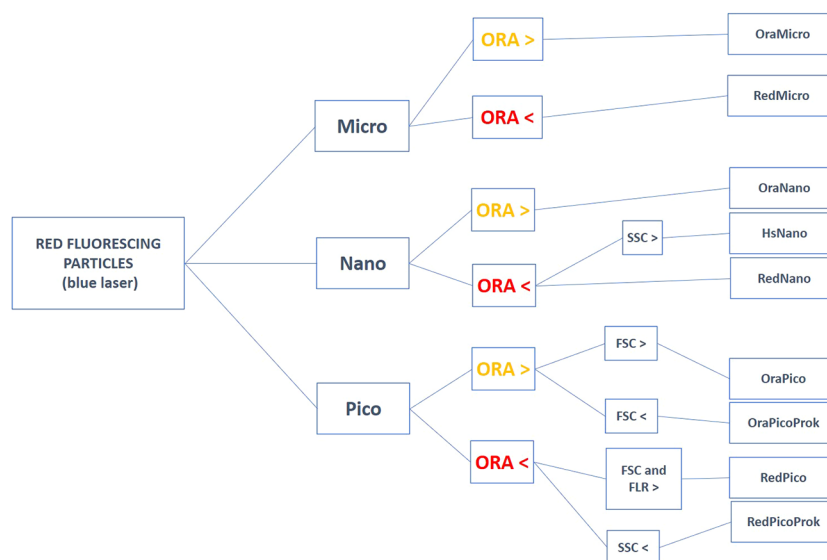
RED FLUORESCING PARTICLES (blue laser)

Micro

ORA >

OraMicro

ORA <

RedMicro

Nano

ORA >

OraNano

ORA <

SSC >

HsNano

RedNano

Pico

ORA >

FSC >

OraPico

FSC <

OraPicoProk

ORA <

FSC and FLR >

RedPico

SSC <

RedPicoProk